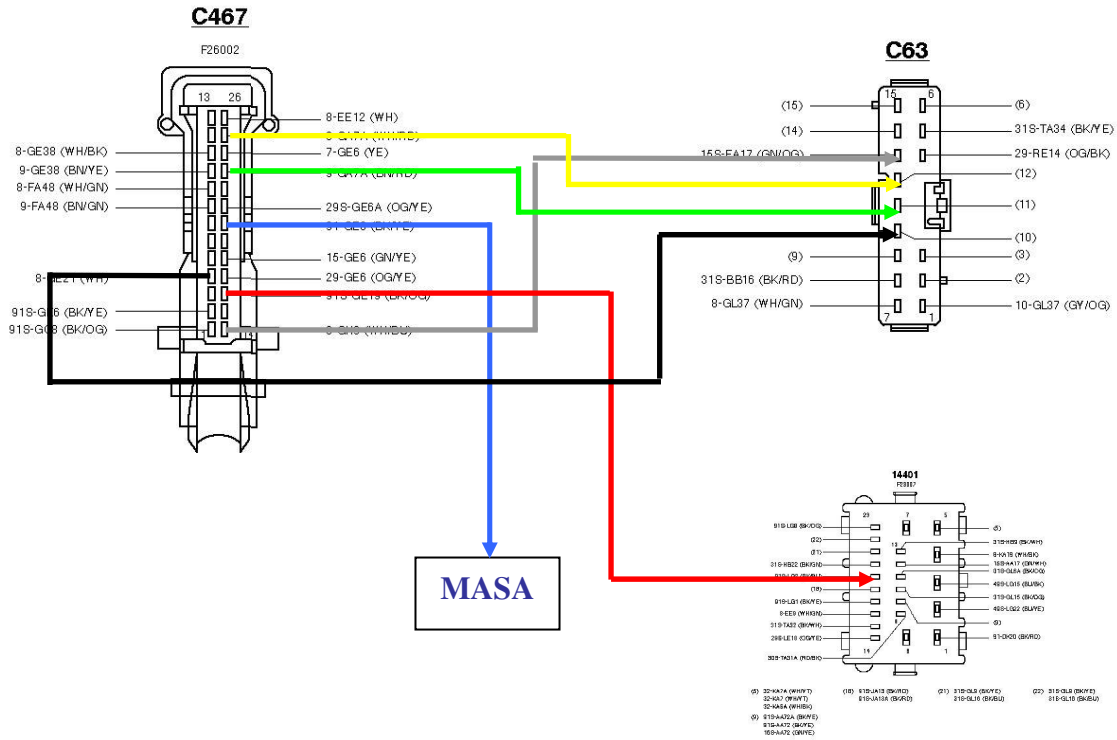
C467

F26002

13 26

8-EE12 (WH)
8-GA7A (WH/RD)
7-GE6 (YE)
9-GA7A (BN/RD)
29S-GE6A (OG/YE)
91-GE6 (BK/YE)
15-GE6 (GN/YE)
29-GE6 (OG/YE)
91S-GE19 (BK/OG)
8-GA6 (WH/BU)

8-GE38 (WH/BK)
9-GE38 (BN/YE)
8-FA48 (WH/GN)
9-FA48 (BN/GN)
8-EE21 (WH)
91S-GE6 (BK/YE)
91S-GC8 (BK/OG)

C63

15 6

(15)
(14)
15S-EA17 (GN/OG)
(9)
31S-BB16 (BK/RD)
8-GL37 (WH/GN)

(6)
31S-TA34 (BK/YE)
29-RE14 (OG/BK)
(12)
(11)
(10)
(3)
(2)
10-GL37 (GY/OG)

7 1

MASA

14401
F26007

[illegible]